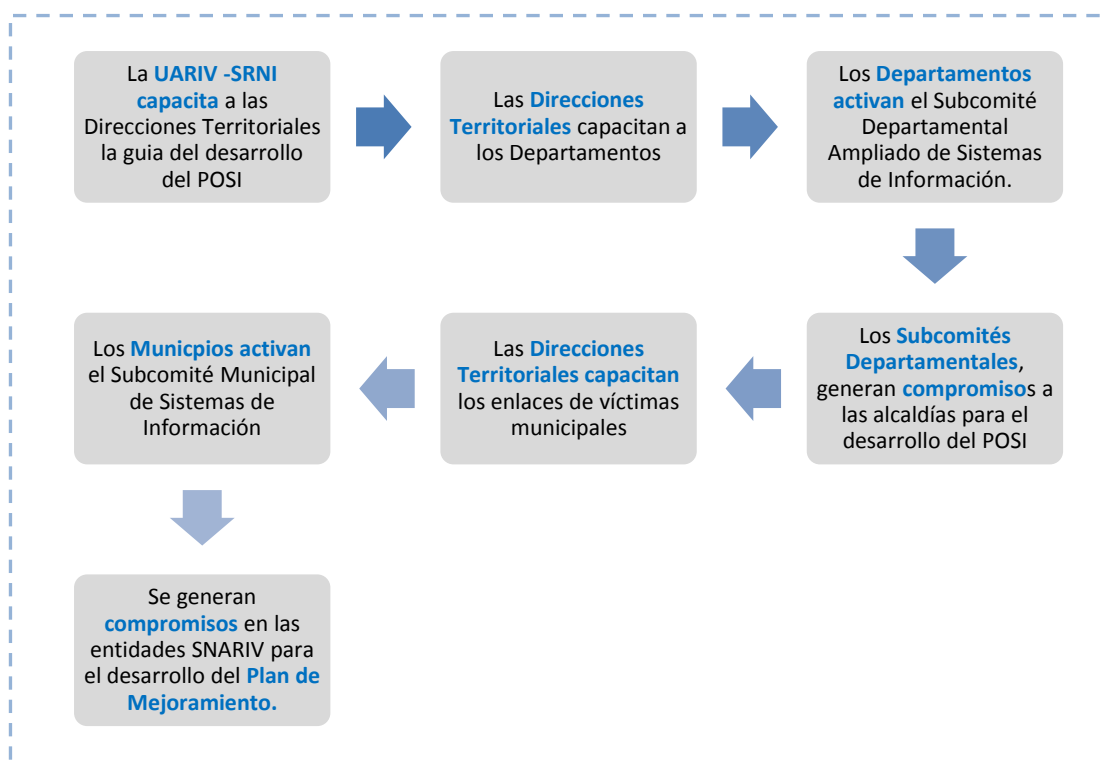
La UARIV -SRNI capacita a las Direcciones Territoriales la guia del desarrollo del POSI

Las Direcciones Territoriales capacitan a los Departamentos

Los Departamentos activan el Subcomité Departamental Ampliado de Sistemas de Información.

Los Subcomités Departamentales, generan compromisos a las alcaldías para el desarrollo del POSI

Las Direcciones Territoriales capacitan los enlaces de víctimas municipales

Los Municpios activan el Subcomité Municipal de Sistemas de Información

Se generan compromisos en las entidades SNARIV para el desarrollo del Plan de Mejoramiento.